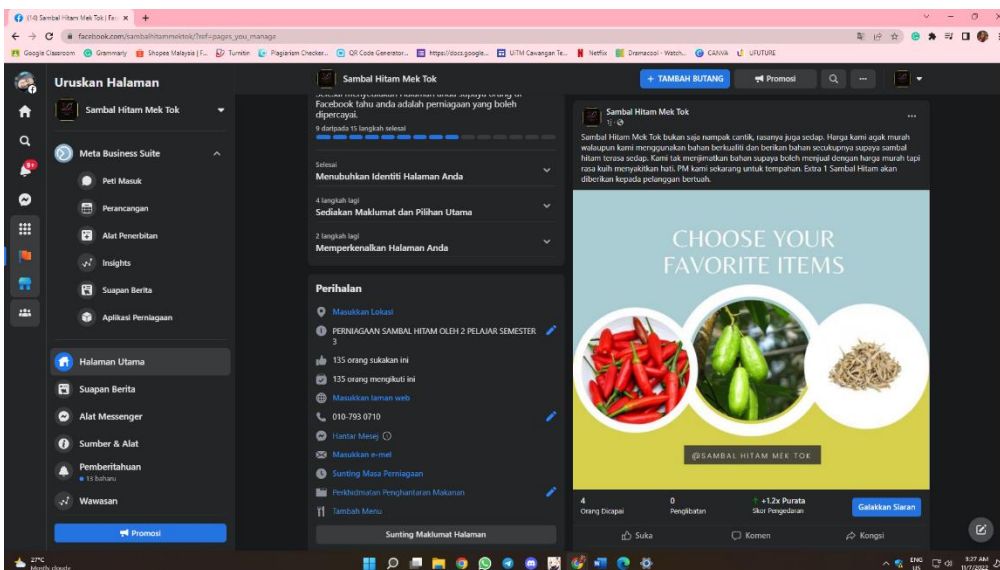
(14) Sambal Hitam Mek Tok | Fa ×

facebook.com/sambalhitammektok/?ref=pages_you_manage

Google Classroom Grammarly Shopee Malaysia | F... Turnitin Plagiarism Checker... QR Code Generator... https://docs.google... UiTM Cawangan Te... Netflix Dramacool - Watch... CANVA UFUTURE

Uruskan Halaman

Sambal Hitam Mek Tok

Meta Business Suite

Peti Masuk

Perancangan

Alat Penerbitan

Insights

Suapan Berita

Aplikasi Perniagaan

Halaman Utama

Suapan Berita

Alat Messenger

Sumber & Alat

Pemberitahuan
13 baharu

Wawasan

Promosi

Sambal Hitam Mek Tok

+ TAMBAH BUTANG

Promosi

Facebook tahu anda adalah perniagaan yang boleh dipercayai.

9 daripada 15 langkah selesai

Selesai
Menubuhkan Identiti Halaman Anda

4 langkah lagi
Sediakan Maklumat dan Pilihan Utama

2 langkah lagi
Memperkenalkan Halaman Anda

Perihalan

Masukkan Lokasi

PERNIAGAAN SAMBAL HITAM OLEH 2 PELAJAR SEMESTER 3

135 orang sukakan ini

135 orang mengikuti ini

Masukkan laman web

010-793 0710

Hantar Mesej

Masukkan e-mel

Sunting Masa Perniagaan

Perkhidmatan Penghantaran Makanan

Tambah Menu

Sunting Maklumat Halaman

Sambal Hitam Mek Tok
1j ·

Sambal Hitam Mek Tok bukan saja nampak cantik, rasanya juga sedap. Harga kami agak murah walaupun kami menggunakan bahan berkualiti dan berikan bahan secukupnya supaya sambal hitam terasa sedap. Kami tak menjimatkan bahan supaya boleh menjual dengan harga murah tapi rasa kuih menyakitkan hati. PM kami sekarang untuk tempahan. Extra 1 Sambal Hitam akan diberikan kepada pelanggan bertuah.

CHOOSE YOUR FAVORITE ITEMS

@SAMBAL HITAM MEK TOK

4
Orang Dicapai

0
Penglibatan

+1.2x Purata
Skor Pengedaran

Galakkan Siaran

Suka

Komen

Kongsi

27°C
Mostly cloudy

ENG US

9:27 AM
11/7/2022